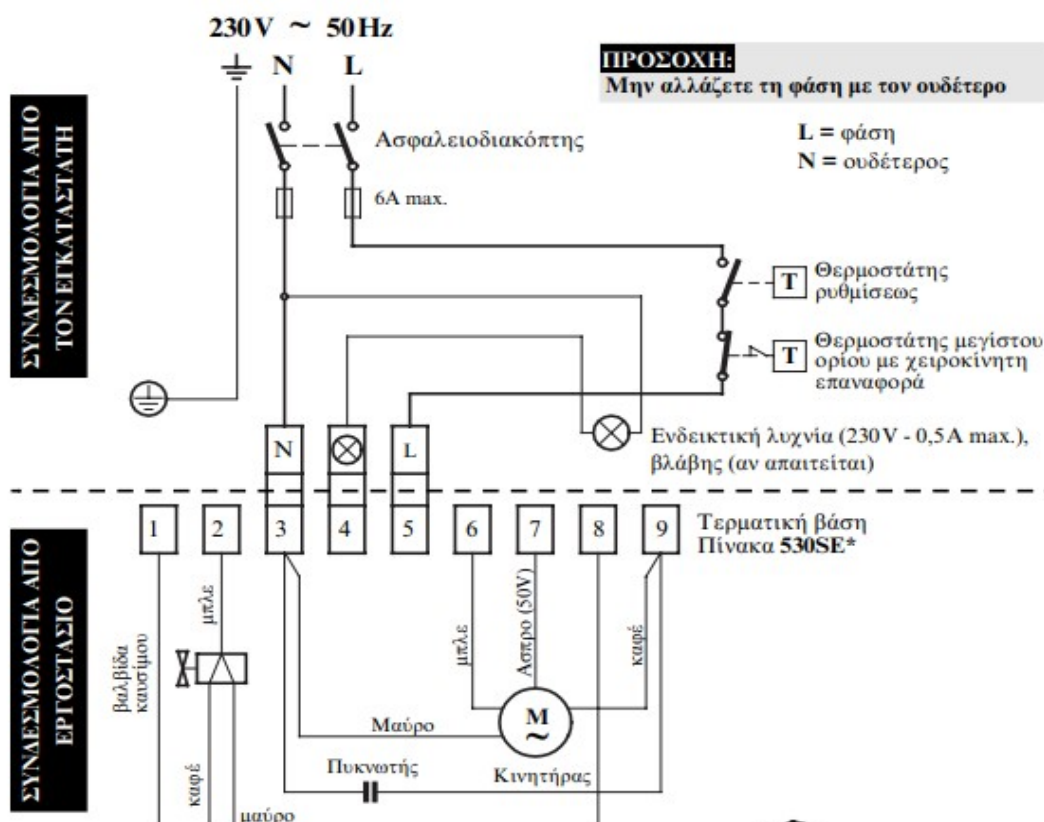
230V ~ 50Hz

N L

ΠΡΟΣΟΧΗ:
Μην αλλάζετε τη φάση με τον ουδέτερο

L = φάση
N = ουδέτερος

ΣΥΝΔΕΣΜΟΛΟΓΙΑ ΑΠΟ ΤΟΝ ΕΓΚΑΤΑΣΤΑΤΗ

Ασφαλειοδιακόπτης

6A max.

T Θερμοστάτης ρυθμίσεως

T Θερμοστάτης μεγίστου ορίου με χειροκίνητη επαναφορά

N L

Ενδεικτική λυχνία (230V - 0,5A max.), βλάβης (αν απαιτείται)

ΣΥΝΔΕΣΜΟΛΟΓΙΑ ΑΠΟ ΕΡΓΟΣΤΑΣΙΟ

| 1 | 2 | 3 | 4 | 5 | 6 | 7 | 8 | 9 |
|---|---|---|---|---|---|---|---|---|

Τερματική βάση
Πίνακα **530SE***

μπλε

βαλβίδα καυσίμου

μπλε

Ασπρο (50V)

καφέ

Μαύρο

M
~

Πυκνωτής

Κινητήρας

καφέ

μαύρο